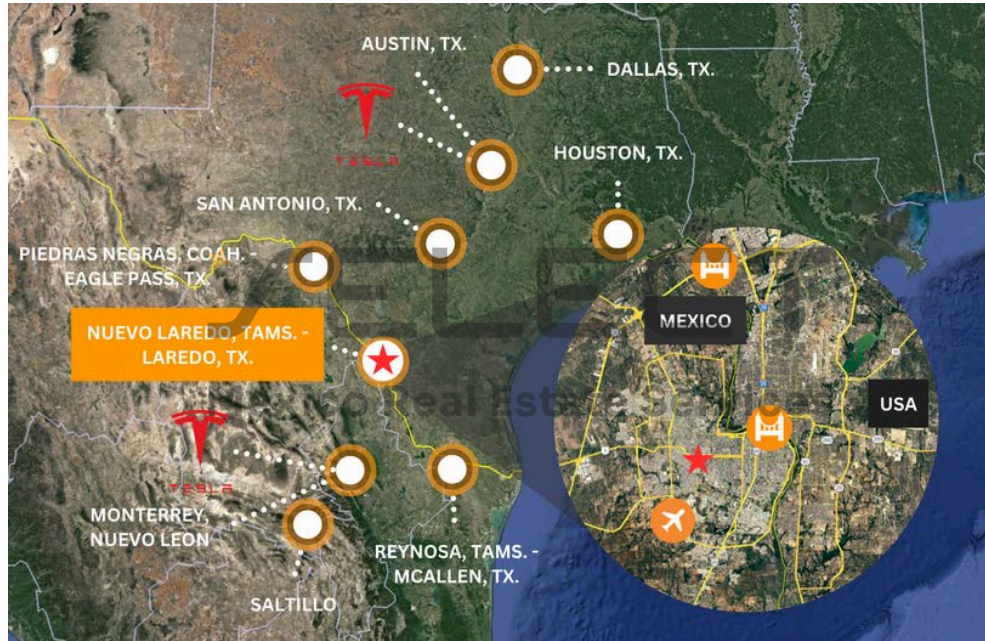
AUSTIN, TX.

DALLAS, TX.

TESLA

HOUSTON, TX.

SAN ANTONIO, TX.

PIEDRAS NEGRAS, COAH. - EAGLE PASS, TX.

NUEVO LAREDO, TAMS. - LAREDO, TX.

MEXICO

USA

TESLA

MONTERREY, NUEVO LEON

REYNOSA, TAMS. - MCALLEN, TX.

SALTILLO

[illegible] Real Estate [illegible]